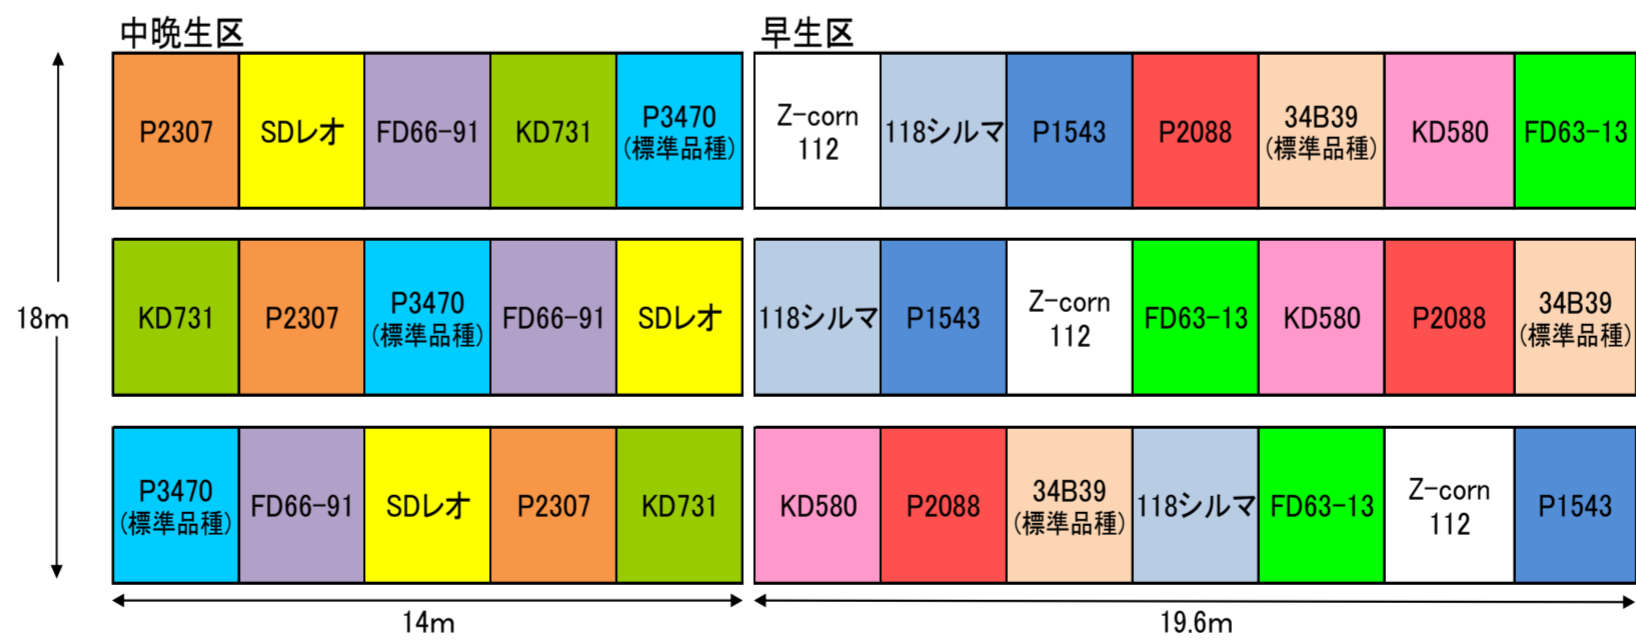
中晩生区

| P2307 | SDレオ | FD66-91 | KD731 | P3470 (標準品種) |
|---|---|---|---|---|
| KD731 | P2307 | P3470 (標準品種) | FD66-91 | SDレオ |
| P3470 (標準品種) | FD66-91 | SDレオ | P2307 | KD731 |

早生区

| Z-corn 112 | 118シルマ | P1543 | P2088 | 34B39 (標準品種) | KD580 | FD63-13 |
|---|---|---|---|---|---|---|
| 118シルマ | P1543 | Z-corn 112 | FD63-13 | KD580 | P2088 | 34B39 (標準品種) |
| KD580 | P2088 | 34B39 (標準品種) | 118シルマ | FD63-13 | Z-corn 112 | P1543 |

18m

14m

19.6m